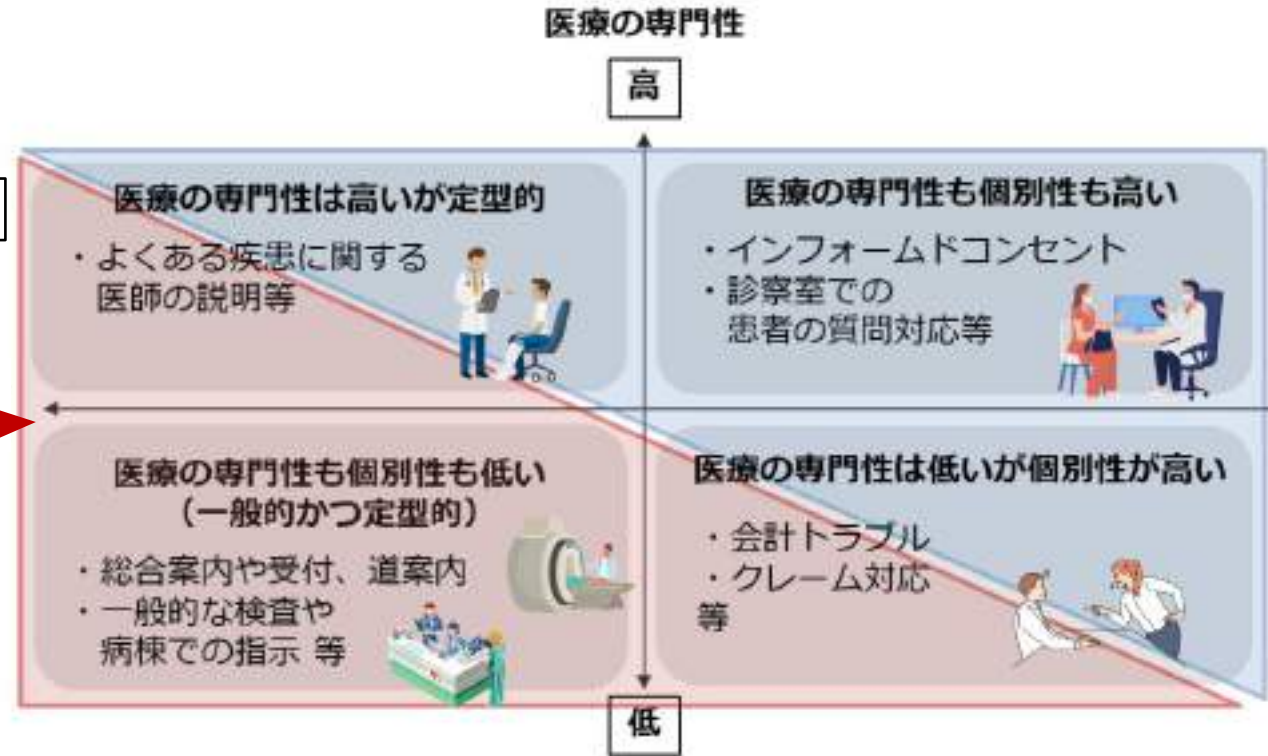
医療の専門性

高

医療の専門性は高いが定型的

・よくある疾患に関する医師の説明等

医療の専門性も個別性も高い

・インフォームドコンセント
・診察室での患者の質問対応等

医療の専門性も個別性も低い
（一般的かつ定型的）

・総合案内や受付、道案内
・一般的な検査や病棟での指示 等

医療の専門性は低いが個別性が高い

・会計トラブル
・クレーム対応
等

低